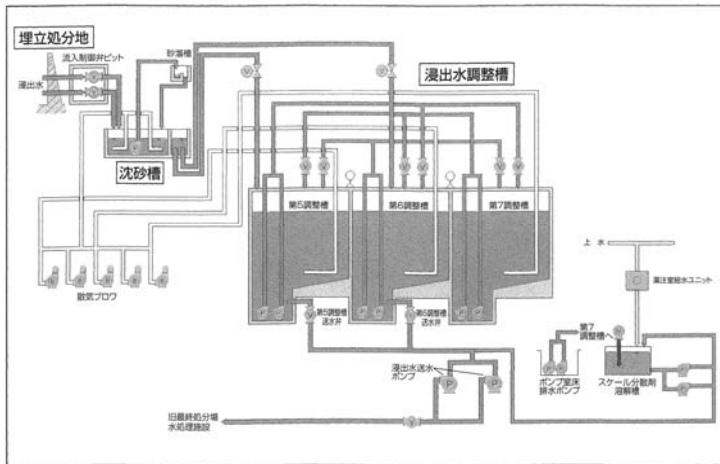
埋立処分地

流入制御弁ピット

浸出水

砂溜槽

浸出水調整槽

沈砂槽

第5調整槽

第6調整槽

第7調整槽

上水

薬注室給水ユニット

散気ブロワ

第5調整槽送水弁

第6調整槽送水弁

第7調整槽へ

浸出水送水ポンプ

ポンプ室床排水ポンプ

スケール分散剤溶解槽

旧最終処分場水処理施設